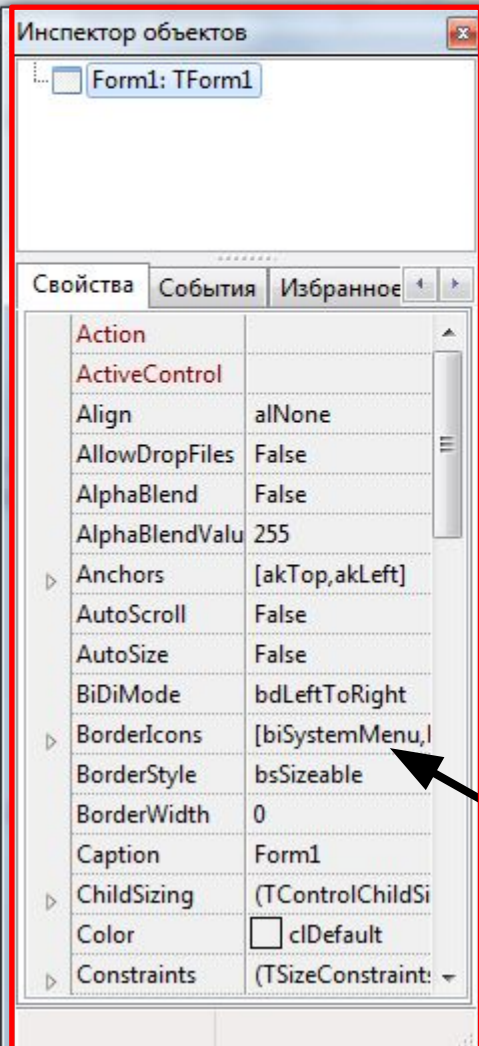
Инспектор объектов

Form1: TForm1

Свойства | События | Избранное

| | |
|---|---|
| Action | |
| ActiveControl | |
| Align | alNone |
| AllowDropFiles | False |
| AlphaBlend | False |
| AlphaBlendValu | 255 |
| Anchors | [akTop,akLeft] |
| AutoScroll | False |
| AutoSize | False |
| BiDiMode | bdLeftToRight |
| BorderIcons | [biSystemMenu,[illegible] |
| BorderStyle | bsSizeable |
| BorderWidth | 0 |
| Caption | Form1 |
| ChildSizing | (TControlChildSi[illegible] |
| Color | clDefault |
| Constraints | (TSizeConstraint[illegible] |